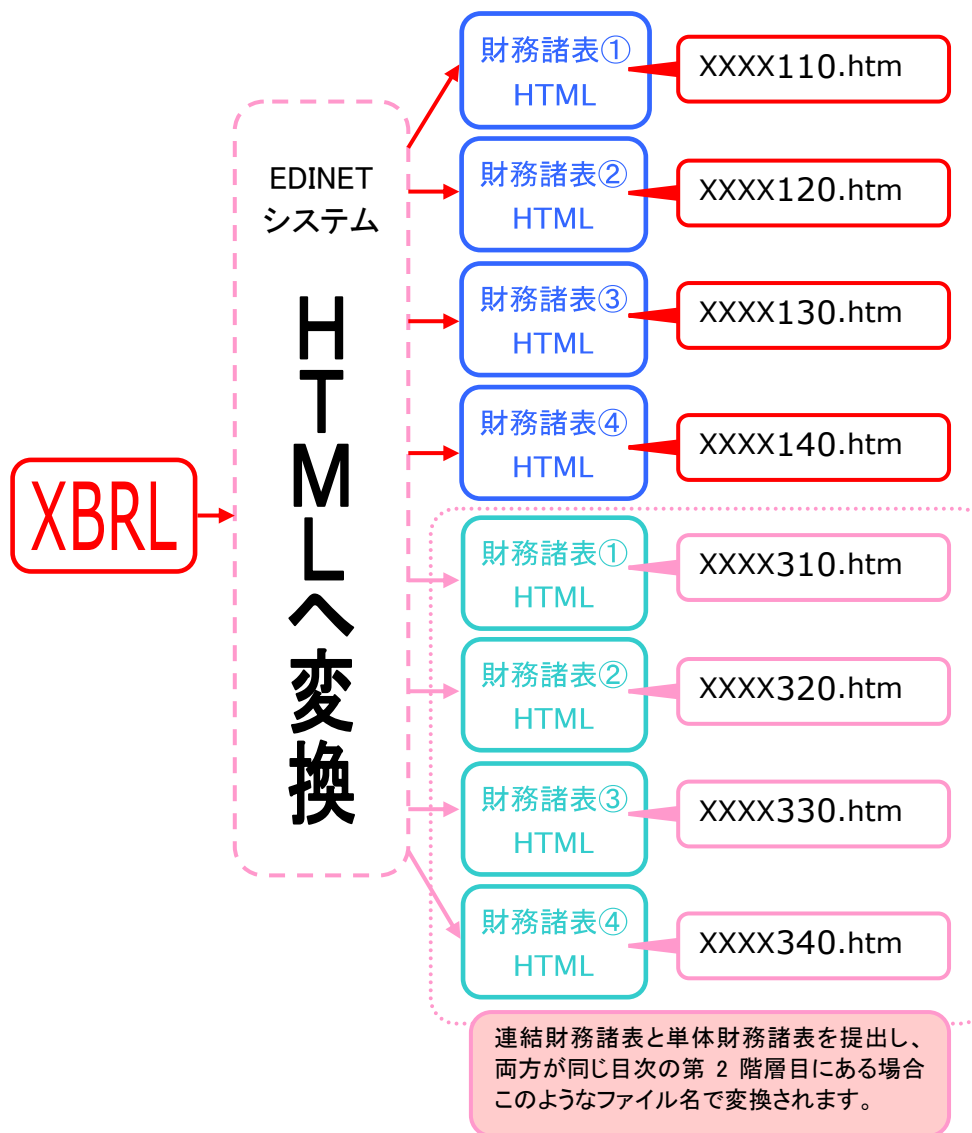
XBRL

EDINET
システム

HTMLへ変換

財務諸表①
HTML

XXXX110.htm

財務諸表②
HTML

XXXX120.htm

財務諸表③
HTML

XXXX130.htm

財務諸表④
HTML

XXXX140.htm

財務諸表①
HTML

XXXX310.htm

財務諸表②
HTML

XXXX320.htm

財務諸表③
HTML

XXXX330.htm

財務諸表④
HTML

XXXX340.htm

連結財務諸表と単体財務諸表を提出し、両方が同じ目次の第 2 階層目にある場合このようなファイル名で変換されます。